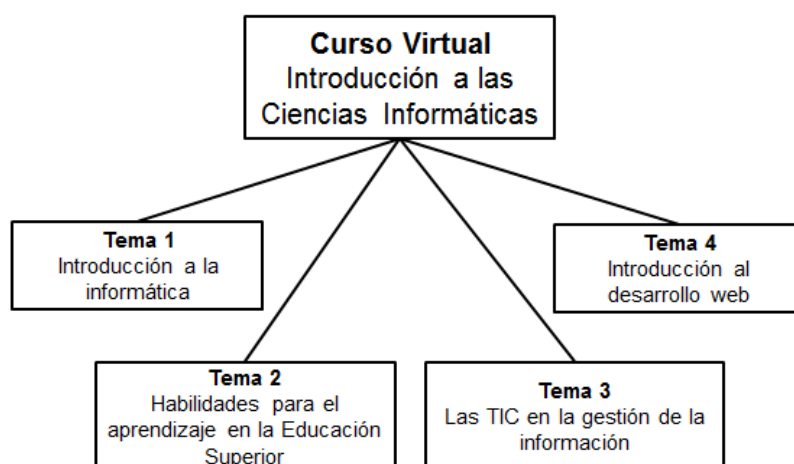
Curso Virtual
Introducción a las Ciencias Informáticas

Tema 1
Introducción a la informática

Tema 4
Introducción al desarrollo web

Tema 2
Habilidades para el aprendizaje en la Educación Superior

Tema 3
Las TIC en la gestión de la información